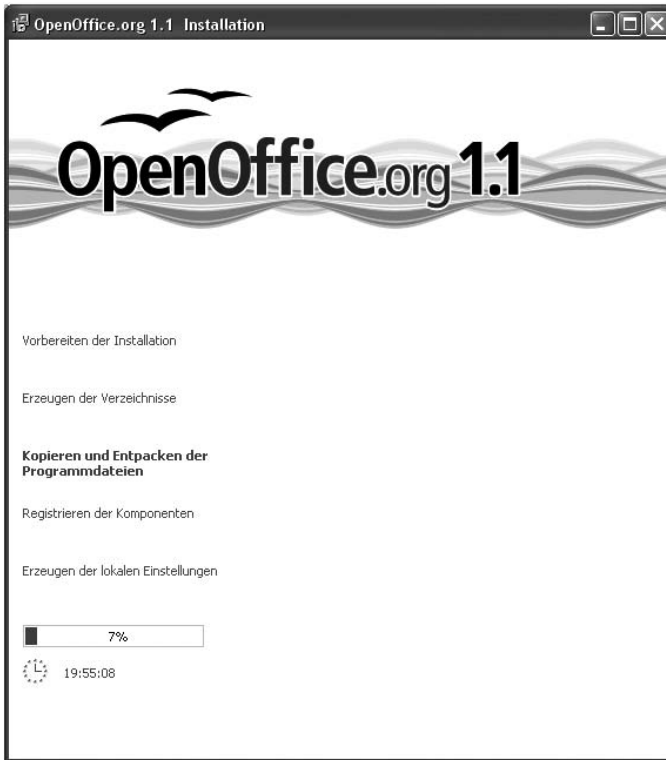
OpenOffice.org 1.1 Installation

OpenOffice.org 1.1

Vorbereiten der Installation

Erzeugen der Verzeichnisse

Kopieren und Entpacken der Programmdateien

Registrieren der Komponenten

Erzeugen der lokalen Einstellungen

7%

19:55:08